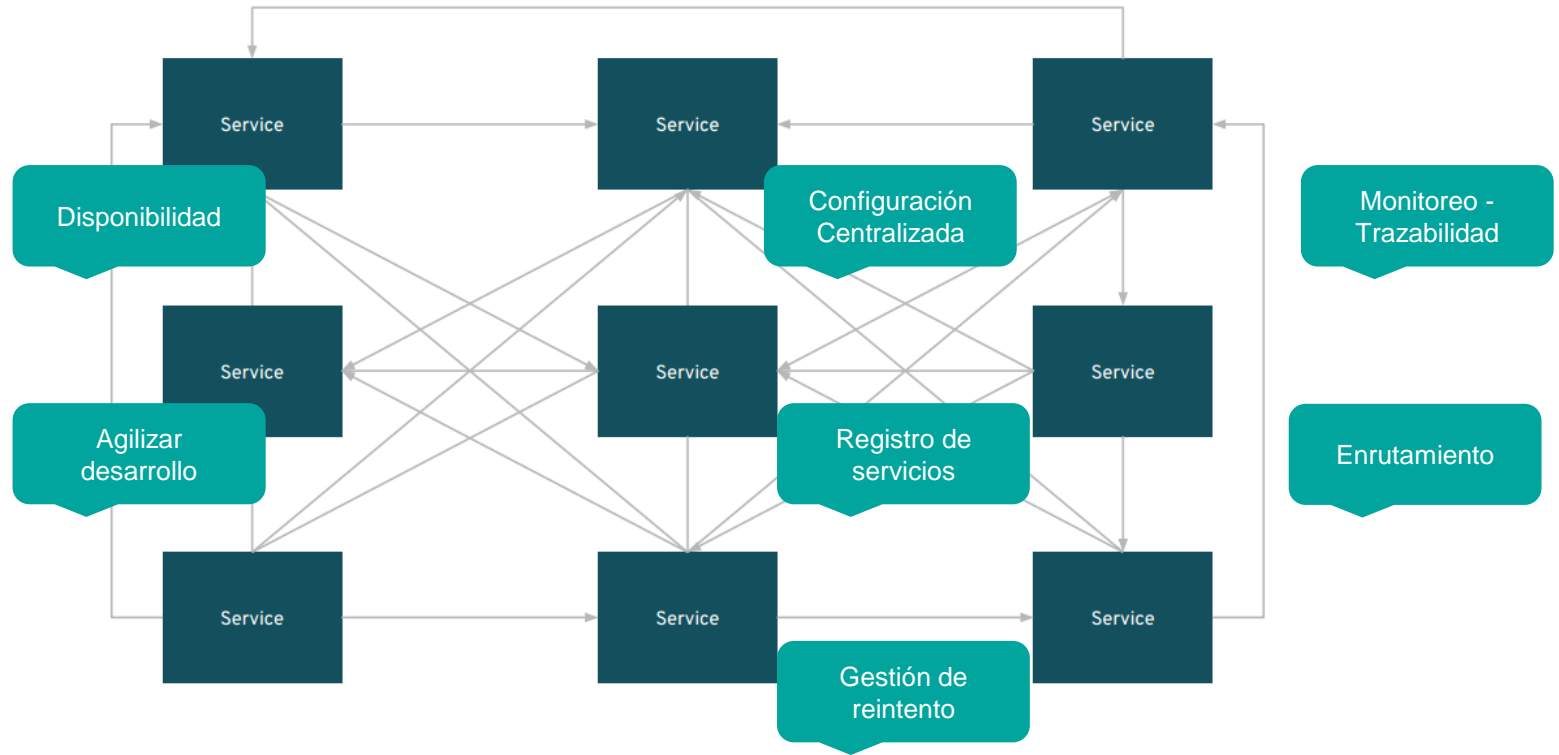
Service

Service

Service

Disponibilidad

Configuración Centralizada

Monitoreo - Trazabilidad

Service

Service

Service

Agilizar desarrollo

Registro de servicios

Enrutamiento

Service

Service

Service

Gestión de reintento